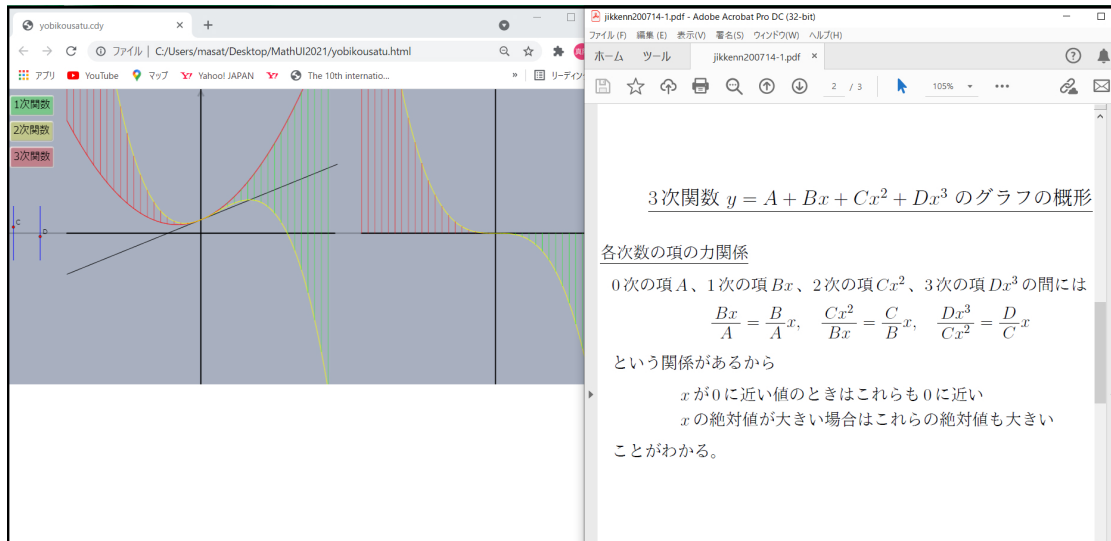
yobikousatu.cdy ×   +

ファイル | C:/Users/masat/Desktop/MathUI2021/yobikousatu.html

アプリ  YouTube  マップ  Yahoo! JAPAN  The 10th internatio...  »  リーディン

1次関数
2次関数
3次関数

C
D

jikkenn200714-1.pdf - Adobe Acrobat Pro DC (32-bit)
ファイル (F)  編集 (E)  表示(V)  署名(S)  ウィンドウ(W)  ヘルプ(H)
ホーム  ツール  jikkenn200714-1.pdf ×
2 / 3  105%

3次関数 $y = A + Bx + Cx^2 + Dx^3$ のグラフの概形

各次数の項の力関係

0次の項$A$、1次の項$Bx$、2次の項$Cx^2$、3次の項$Dx^3$の間には
$$\frac{Bx}{A} = \frac{B}{A}x, \quad \frac{Cx^2}{Bx} = \frac{C}{B}x, \quad \frac{Dx^3}{Cx^2} = \frac{D}{C}x$$
という関係があるから

$x$が0に近い値のときはこれらも0に近い
$x$の絶対値が大きい場合はこれらの絶対値も大きい

ことがわかる。